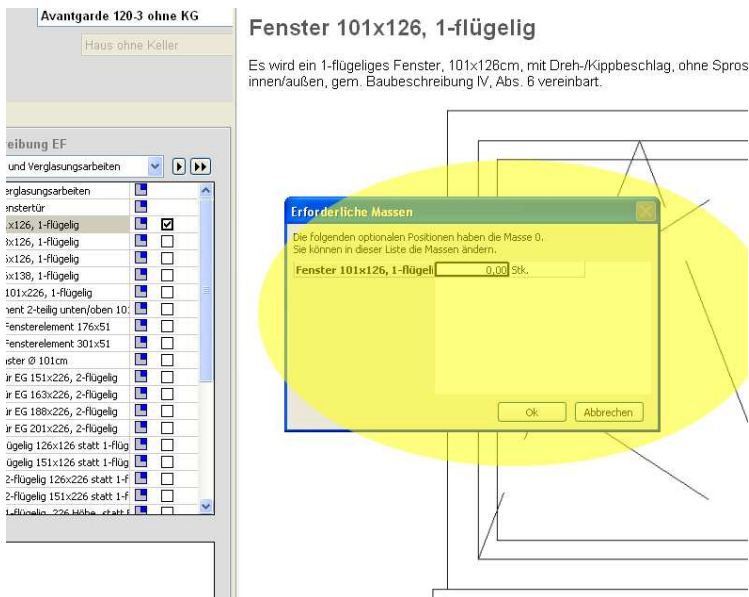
Avantgarde 120-3 ohne KG

Haus ohne Keller

eibung EF

und Verglasungsarbeiten

rglasungsarbeiten
enstertür
x126, 1-flügelig
3x126, 1-flügelig
5x126, 1-flügelig
5x138, 1-flügelig
101x226, 1-flügelig
nent 2-teilig unten/oben 10
Fensterelement 176x51
Fensterelement 301x51
ster Ø 101cm
ir EG 151x226, 2-flügelig
ir EG 163x226, 2-flügelig
ir EG 188x226, 2-flügelig
ir EG 201x226, 2-flügelig
flügelig 126x126 statt 1-flüg
ügelig 151x126 statt 1-flüg
2-flügelig 126x226 statt 1-F
2-flügelig 151x226 statt 1-F
1-flügelig 226 Höhe statt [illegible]

Fenster 101x126, 1-flügelig

Es wird ein 1-flügeliges Fenster, 101x126cm, mit Dreh-/Kippbeschlag, ohne Spros innen/außen, gem. Baubeschreibung IV, Abs. 6 vereinbart.

Erforderliche Massen

Die folgenden optionalen Positionen haben die Masse 0.
Sie können in dieser Liste die Massen ändern.

Fenster 101x126, 1-flügeli 0,00 Stk.

Ok Abbrechen